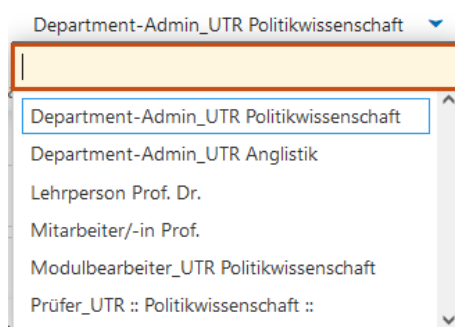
Department-Admin_UTR Politikwissenschaft

Department-Admin_UTR Politikwissenschaft
Department-Admin_UTR Anglistik
Lehrperson Prof. Dr.
Mitarbeiter/-in Prof.
Modulbearbeiter_UTR Politikwissenschaft
Prüfer_UTR :: Politikwissenschaft ::